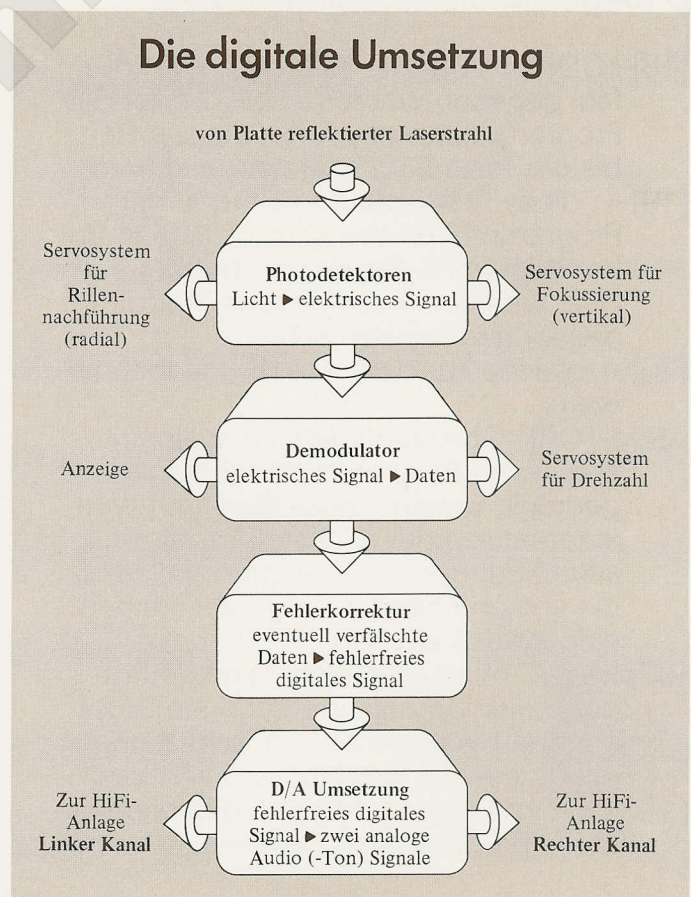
Die digitale Umsetzung

von Platte reflektierter Laserstrahl

Servosystem für Rillennachführung (radial)

Photodetektoren
Licht ► elektrisches Signal

Servosystem für Fokussierung (vertikal)

Anzeige

Demodulator
elektrisches Signal ► Daten

Servosystem für Drehzahl

Fehlerkorrektur
eventuell verfälschte Daten ► fehlerfreies digitales Signal

Zur HiFi-Anlage
Linker Kanal

D/A Umsetzung
fehlerfreies digitales Signal ► zwei analoge Audio (-Ton) Signale

Zur HiFi-Anlage
Rechter Kanal